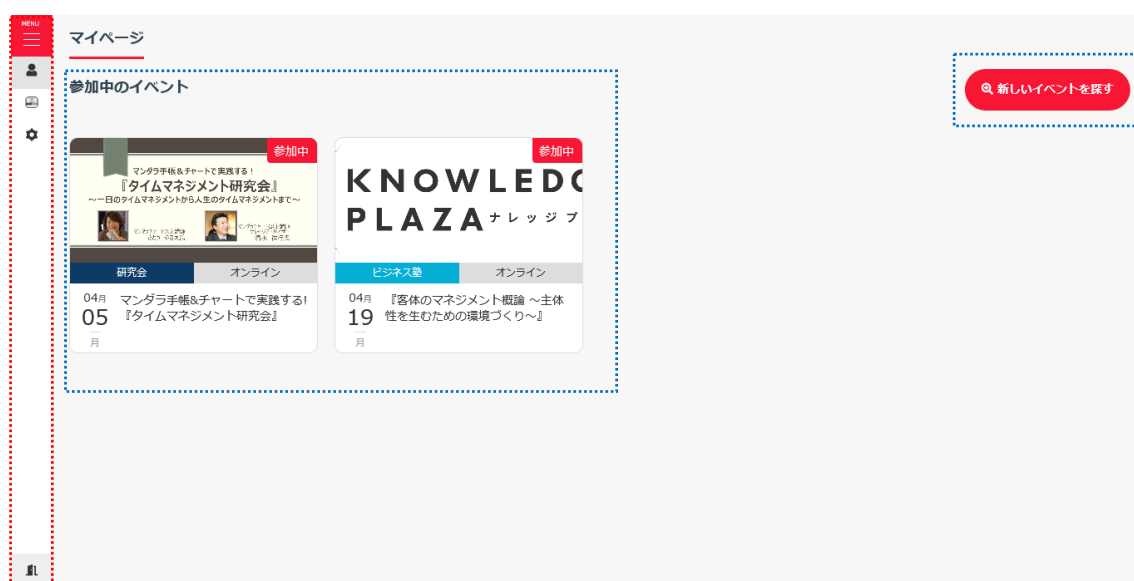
MENU

マイページ

参加中のイベント

新しいイベントを探す

参加中

マンダラ手帳&チャートで実践する！
『タイムマネジメント研究会』
〜一日のタイムマネジメントから人生のタイムマネジメントまで〜

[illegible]

研究会 | オンライン

04月
05
月
マンダラ手帳&チャートで実践する!『タイムマネジメント研究会』

参加中

KNOWLEDG
PLAZA ナレッジプ

ビジネス塾 | オンライン

04月
19
月
『客体のマネジメント概論 〜主体性を生むための環境づくり〜』